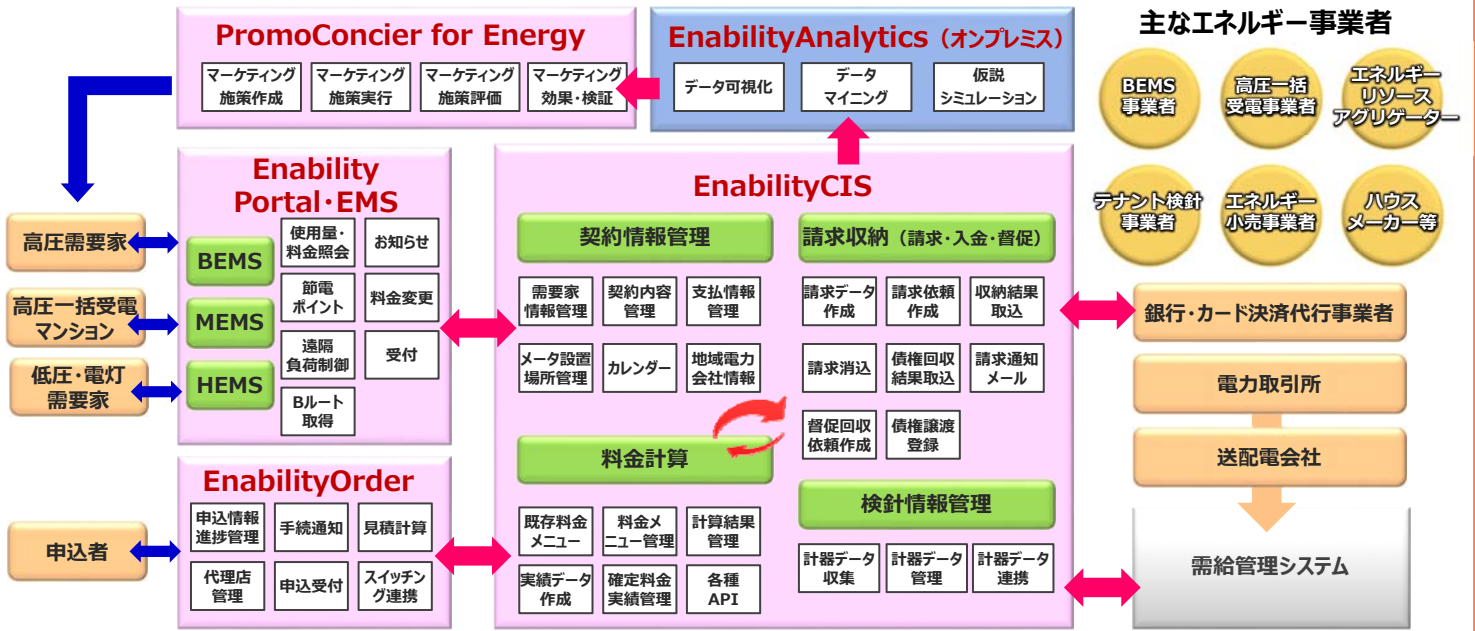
PromoConcier for Energy

マーケティング施策作成
マーケティング施策実行
マーケティング施策評価
マーケティング効果・検証

EnabilityAnalytics（オンプレミス）

データ可視化
データマイニング
仮説シミュレーション

主なエネルギー事業者

BEMS事業者
高圧一括受電事業者
エネルギーリソースアグリゲーター
テナント検針事業者
エネルギー小売事業者
ハウスメーカー等

Enability Portal・EMS

BEMS
MEMS
HEMS
使用量・料金照会
お知らせ
節電ポイント
料金変更
遠隔負荷制御
受付
Bルート取得

高圧需要家
高圧一括受電マンション
低圧・電灯需要家

EnabilityCIS

契約情報管理
需要家情報管理
契約内容管理
支払情報管理
メータ設置場所管理
カレンダー
地域電力会社情報

請求収納（請求・入金・督促）
請求データ作成
請求依頼作成
収納結果取込
請求消込
債権回収結果取込
請求通知メール
督促回収依頼作成
債権譲渡登録

料金計算
既存料金メニュー
料金メニュー管理
計算結果管理
実績データ作成
確定料金実績管理
各種API

検針情報管理
計器データ収集
計器データ管理
計器データ連携

銀行・カード決済代行事業者
電力取引所
送配電会社
需給管理システム

EnabilityOrder

申込情報進捗管理
手続通知
見積計算
代理店管理
申込受付
スイッチング連携

申込者